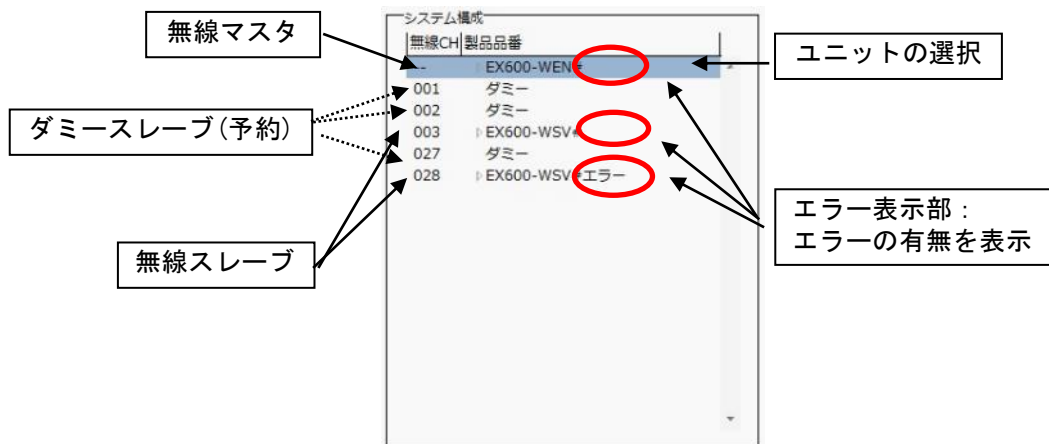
無線マスタ

ダミースレーブ(予約)

無線スレーブ

システム構成

| 無線CH | 製品品番 |
|---|---|
| - | EX600-WEN# |
| 001 | ダミー |
| 002 | ダミー |
| 003 | EX600-WSV# |
| 027 | ダミー |
| 028 | EX600-WSV# エラー |

ユニットの選択

エラー表示部：
エラーの有無を表示